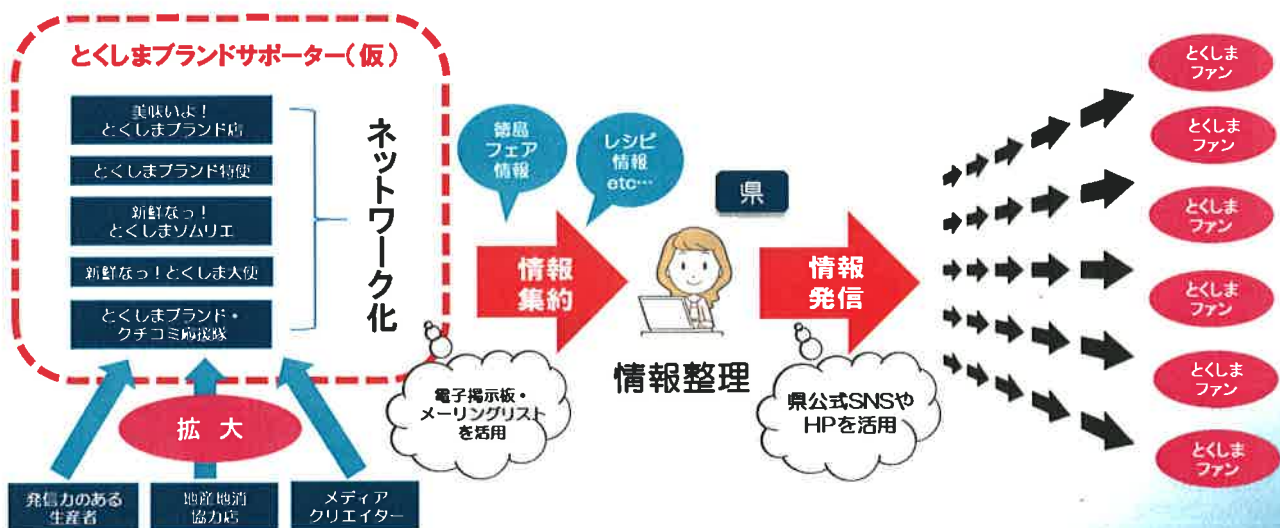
とくしまブランドサポーター（仮）

美味いよ！
とくしまブランド店

とくしまブランド特使

新鮮なっ！
とくしまソムリエ

新鮮なっ！とくしま大使

とくしまブランド・
クチコミ応援隊

ネットワーク化

拡大

発信力のある
生産者

地産地消
協力店

メディア
クリエイター

徳島
フェア
情報

レシピ
情報
etc…

県

情報
集約

電子掲示板・
メーリングリスト
を活用

情報整理

情報
発信

県公式SNSや
HPを活用

とくしま
ファン

とくしま
ファン

とくしま
ファン

とくしま
ファン

とくしま
ファン

とくしま
ファン